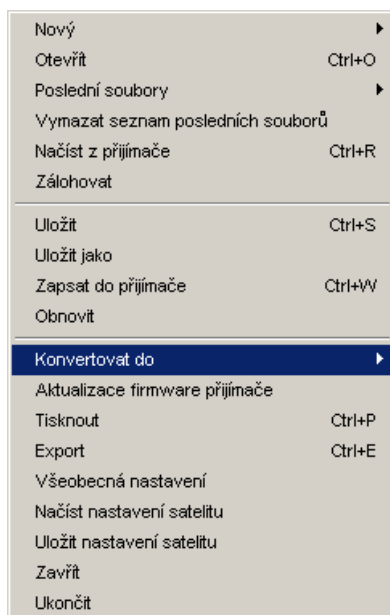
Nový
Otevřít Ctrl+O
Poslední soubory
Vymazat seznam posledních souborů
Načíst z přijímače Ctrl+R
Zálohovat

Uložit Ctrl+S
Uložit jako
Zapsat do přijímače Ctrl+W
Obnovit

Konvertovat do
Aktualizace firmware přijímače
Tisknout Ctrl+P
Export Ctrl+E
Všeobecná nastavení
Načíst nastavení satelitu
Uložit nastavení satelitu
Zavřít
Ukončit